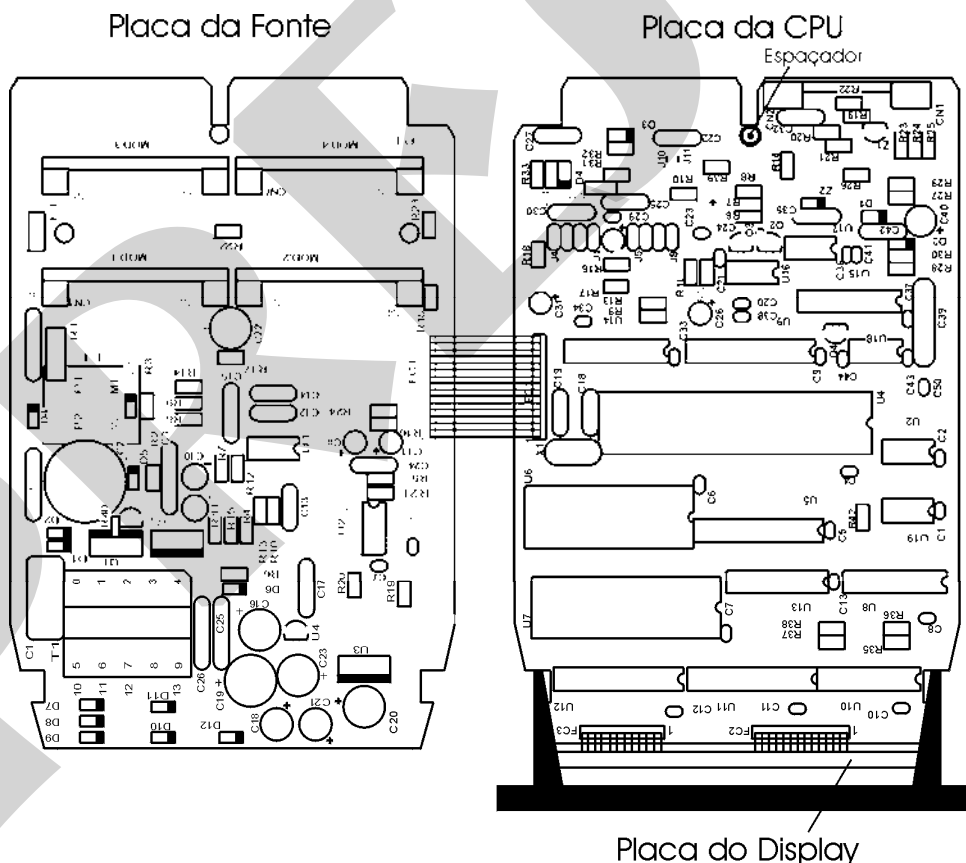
Placa da Fonte

Placa da CPU

Espaçador

Placa do Display

MOD3 MOD4 CN1 CN2 R24 R23 MOD1 MOD2 CN3 CN4 R22 C27 R14 R11 P1 M1 R3 R13 R12 R16 C15 C14 C12 R24 T1 P2 R2 C1 R7 C10 R17 C13 C11 C9 C24 R5 R21 D1 D2 R40 D3 D4 R8 R9 R10 R11 R15 R16 U1 U2 C17 R20 R19 C16 U4 C25 C19 C23 C26 U3 C18 C21 C20 C1 T1 0 1 2 3 4 5 6 7 8 9 10 11 12 13 D7 D8 D9 D11 D10 D12 FC1

C27 C9 C22 J10 J11 R32 R33 R31 D4 R19 R10 R8 R7 R6 C30 C29 C28 C23 C24 R18 J4 J5 R16 R17 R13 R12 U14 C34 C35 Z2 Z1 R22 R21 R20 R19 L2 R18 R23 R24 R25 CN1 R26 R29 R27 R30 R28 D1 C43 C40 C41 U12 U15 U16 C31 C37 C39 C33 C26 U9 C20 C38 U18 C5 C44 C43 C50 C19 C18 U4 U2 C2 X1 U6 C6 U5 R42 C4 U19 C1 U7 C7 U13 C13 U8 R36 R38 R37 R35 C8 U12 U11 C12 C11 U10 C10 FC3 FC2 1 1